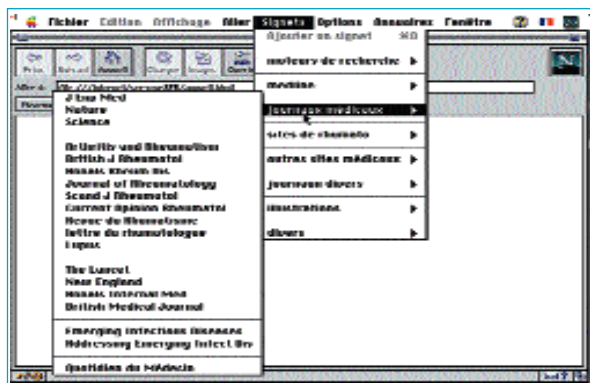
Fichier Edition Affichage Aller Signets Options Annuaires Fenêtre

Ajouter un signet ⌘D
moteurs de recherche
medline
journaux médicaux
sites de rhumato
autres sites médicaux
journaux divers
illustrations
divers

Précé. Suivant Accueil Charger Images Ouvrir

Aller à:

J Am Med
Nature
Science

Arthritis and Rheumatism
British J Rheumatol
Annals Rheum Dis
Journal of Rheumatology
Scand J Rheumatol
Current Opinion Rheumatol
Revue du Rhumatisme
lettre du rhumatologue
Lupus

The Lancet
New England
Annals Internal Med
British Medical Journal

Emerging Infectious Diseases
Addressing Emerging Infect Dis

Quotidien du Médecin